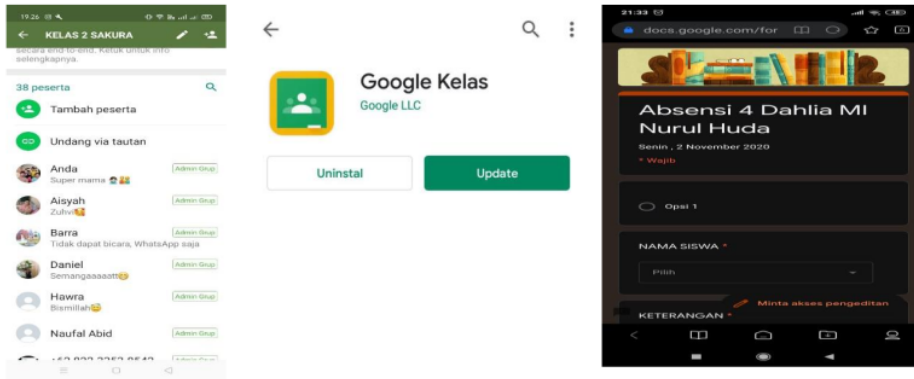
19.26

KELAS 2 SAKURA

secara end-to-end. Ketuk untuk info selengkapnya.

38 peserta

Tambah peserta

Undang via tautan

Anda
Super mama
Admin Grup

Aisyah
Zulvi
Admin Grup

Barra
Tidak dapat bicara, WhatsApp saja
Admin Grup

Daniel
Semangaaaaatt
Admin Grup

Hawra
Bismillah
Admin Grup

Naufal Abid
Admin Grup

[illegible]

Google Kelas
Google LLC

Uninstal

Update

21.33

docs.google.com/for

Absensi 4 Dahlia MI Nurul Huda

Senin , 2 November 2020
* Wajib

Opsi 1

NAMA SISWA *

Pilih

KETERANGAN *

Minta akses pengeditan